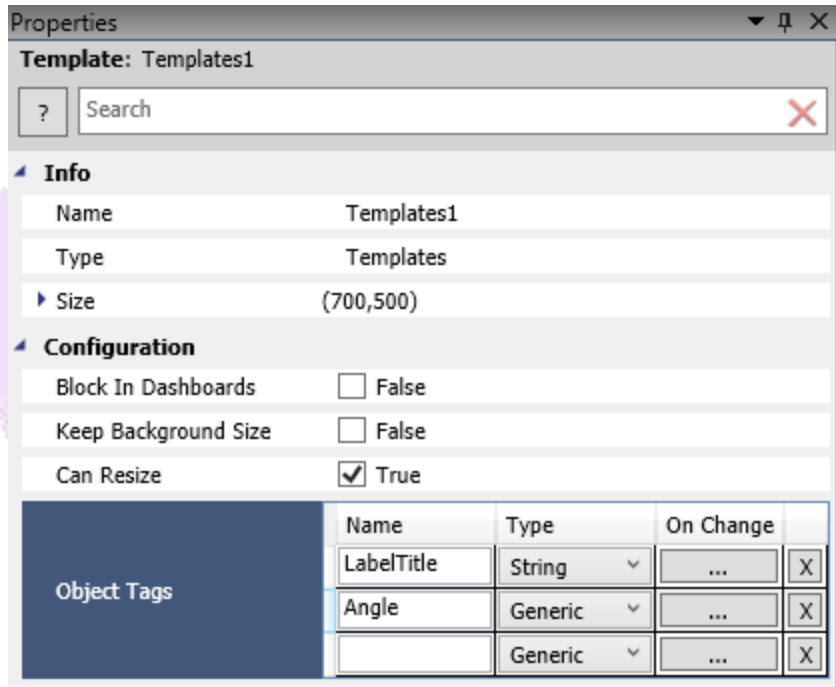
Properties

Template: Templates1

?

Search

Info

| Name | Templates1 |
|---|---|
| Type | Templates |
| Size | (700,500) |

Configuration

| Block In Dashboards | False |
|---|---|
| Keep Background Size | False |
| Can Resize | True |

Object Tags

| Name | Type | On Change | |
|---|---|---|---|
| LabelTitle | String | ... | X |
| Angle | Generic | ... | X |
| | Generic | ... | X |